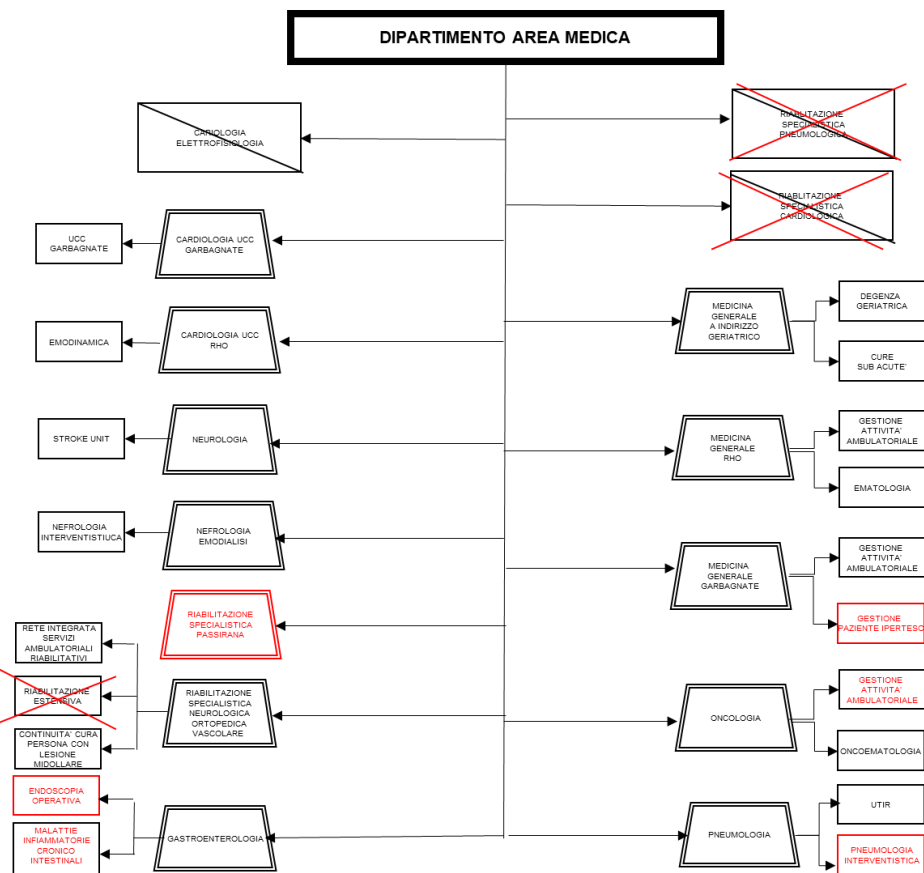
DIPARTIMENTO AREA MEDICA

CARDIOLOGIA ELETTROFISIOLOGIA

CARDIOLOGIA UCC GARBAGNATE

UCC GARBAGNATE

CARDIOLOGIA UCC RHO

EMODINAMICA

NEUROLOGIA

STROKE UNIT

NEFROLOGIA EMODIALISI

NEFROLOGIA INTERVENTISTIUCA

RIABILITAZIONE SPECIALISTICA PASSIRANA

RETE INTEGRATA SERVIZI AMBULATORIALI RIABILITATIVI

RIABILITAZIONE ESTENSIVA

CONTINUITA' CURA PERSONA CON LESIONE MIDOLLARE

RIABILITAZIONE SPECIALISTICA NEUROLOGICA ORTOPEDICA VASCOLARE

ENDOSCOPIA OPERATIVA

MALATTIE INFIAMMATORIE CRONICO INTESTINALI

GASTROENTEROLOGIA

RIABILITAZIONE SPECIALISTICA PNEUMOLOGICA

RIABILITAZIONE SPECIALISTICA CARDIOLOGICA

MEDICINA GENERALE A INDIRIZZO GERIATRICO

DEGENZA GERIATRICA

CURE SUB ACUTE'

MEDICINA GENERALE RHO

GESTIONE ATTIVITA' AMBULATORIALE

EMATOLOGIA

MEDICINA GENERALE GARBAGNATE

GESTIONE ATTIVITA' AMBULATORIALE

GESTIONE PAZIENTE IPERTESO

ONCOLOGIA

GESTIONE ATTIVITA' AMBULATORIALE

ONCOEMATOLOGIA

PNEUMOLOGIA

UTIR

PNEUMOLOGIA INTERVENTISTICA